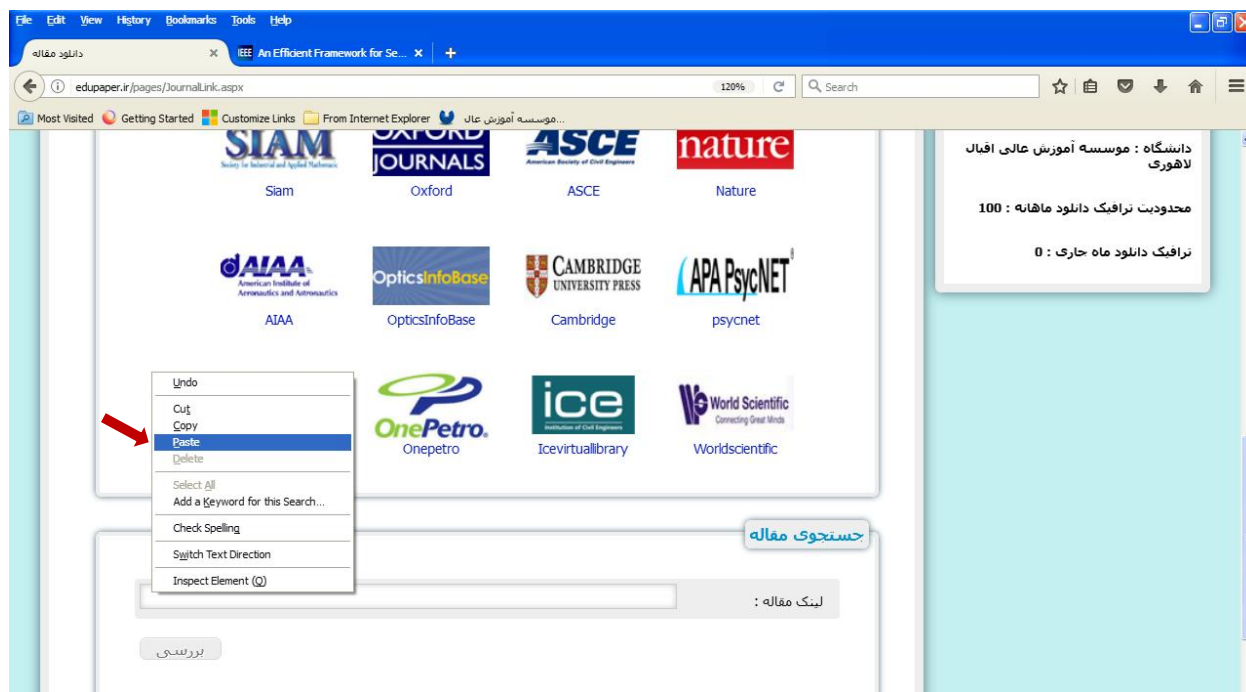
File Edit View History Bookmarks Tools Help

دانلود مقاله ×
An Efficient Framework for Se... ×
+

edupaper.ir/pages/JournalLink.aspx
120%
Search

Most Visited Getting Started Customize Links From Internet Explorer موسسه آموزش عال...

SIAM
Society for Industrial and Applied Mathematics
Siam

OXFORD JOURNALS
Oxford

ASCE
American Society of Civil Engineers
ASCE

nature
Nature

AIAA
American Institute of Aeronautics and Astronautics
AIAA

OpticsInfoBase
OpticsInfoBase

CAMBRIDGE UNIVERSITY PRESS
Cambridge

APA PsycNET
psycnet

Undo
Cut
Copy
Paste
Delete
Select All
Add a Keyword for this Search...
Check Spelling
Switch Text Direction
Inspect Element (Q)

OnePetro
Onepetro

ice
Institution of Civil Engineers
Icevirtuallibrary

World Scientific
Connecting Great Minds
Worldscientific

دانشگاه : موسسه آموزش عالی اقبال لاهوری

محدودیت ترافیک دانلود ماهانه : 100

ترافیک دانلود ماه جاری : 0

جستجوی مقاله

لینک مقاله :

بررسی